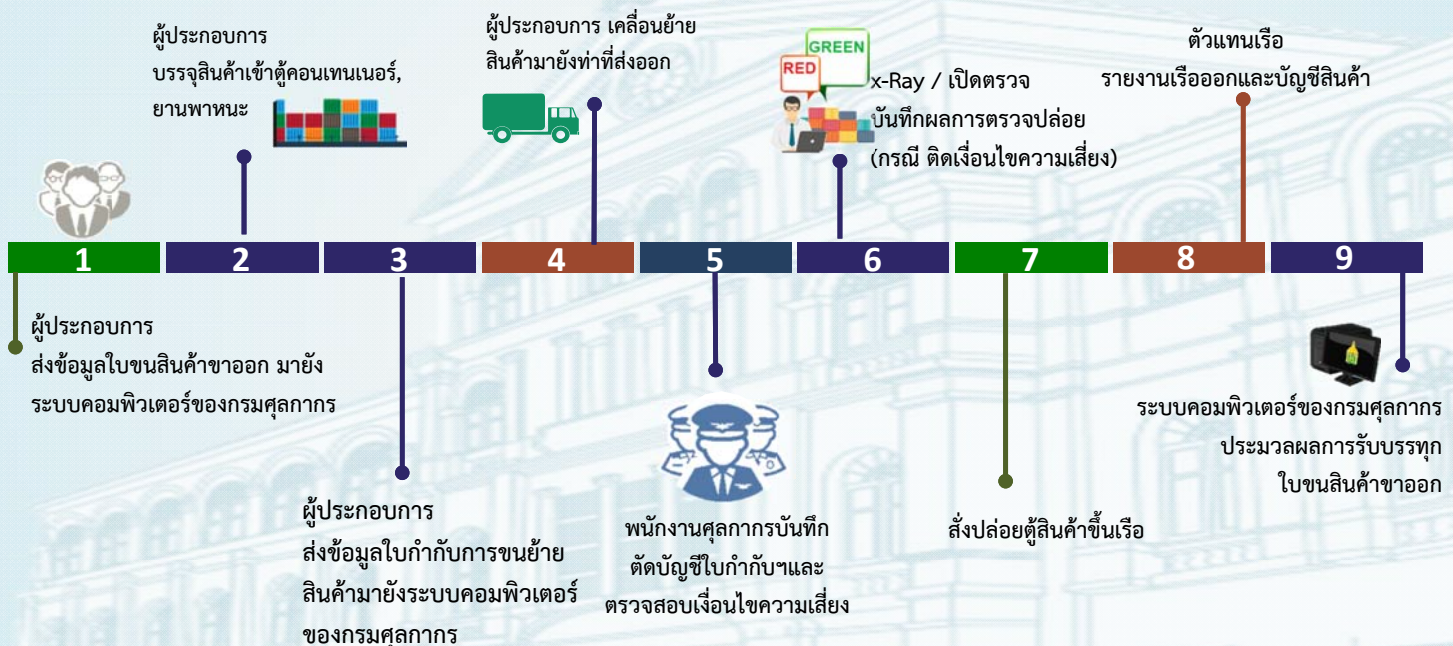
ผู้ประกอบการ
บรรจุสินค้าเข้าตู้คอนเทนเนอร์, ยานพาหนะ

ผู้ประกอบการ เคลื่อนย้ายสินค้ามายังท่าที่ส่งออก

GREEN
RED
x-Ray / เปิดตรวจ
บันทึกผลการตรวจปล่อย
(กรณี ติดเงื่อนไขความเสี่ยง)

ตัวแทนเรือ
รายงานเรือออกและบัญชีสินค้า

1
2
3
4
5
6
7
8
9

ผู้ประกอบการ
ส่งข้อมูลใบขนสินค้าขาออก มายัง
ระบบคอมพิวเตอร์ของกรมศุลกากร

ผู้ประกอบการ
ส่งข้อมูลใบกำกับการขนย้าย
สินค้ามายังระบบคอมพิวเตอร์
ของกรมศุลกากร

พนักงานศุลกากรบันทึก
ตัดบัญชีใบกำกับฯและ
ตรวจสอบเงื่อนไขความเสี่ยง

สั่งปล่อยตู้สินค้าขึ้นเรือ

ระบบคอมพิวเตอร์ของกรมศุลกากร
ประมวลผลการรับบรรทุก
ใบขนสินค้าขาออก